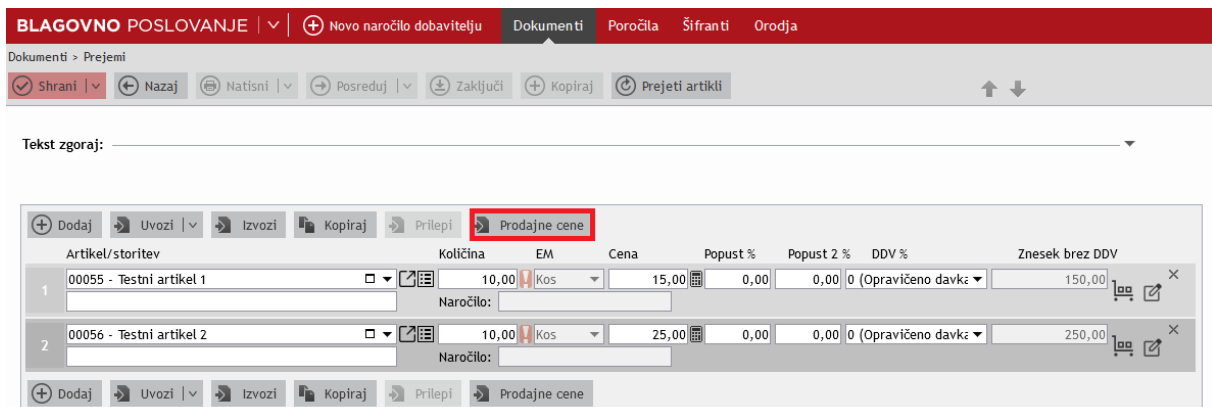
BLAGOVNO POSLOVANJE | Novo naročilo dobavitelju | Dokumenti | Poročila | Šifranti | Orodja

Dokumenti > Prejemi

Shrani | Nazaj | Natisni | Posreduj | Zaključi | Kopiraj | Prejeti artikli

Tekst zgoraj:

Dodaj | Uvozi | Izvozi | Kopiraj | Prilepi | Prodajne cene

| | Artikel/storitev | Količina | EM | Cena | Popust % | Popust 2 % | DDV % | Znesek brez DDV |
|---|---|---|---|---|---|---|---|---|
| 1 | 00055 - Testni artikel 1 | 10,00 | Kos | 15,00 | 0,00 | 0,00 | 0 (Opravičeno davka | 150,00 |
| | | Naročilo: | | | | | | |
| 2 | 00056 - Testni artikel 2 | 10,00 | Kos | 25,00 | 0,00 | 0,00 | 0 (Opravičeno davka | 250,00 |
| | | Naročilo: | | | | | | |

Dodaj | Uvozi | Izvozi | Kopiraj | Prilepi | Prodajne cene